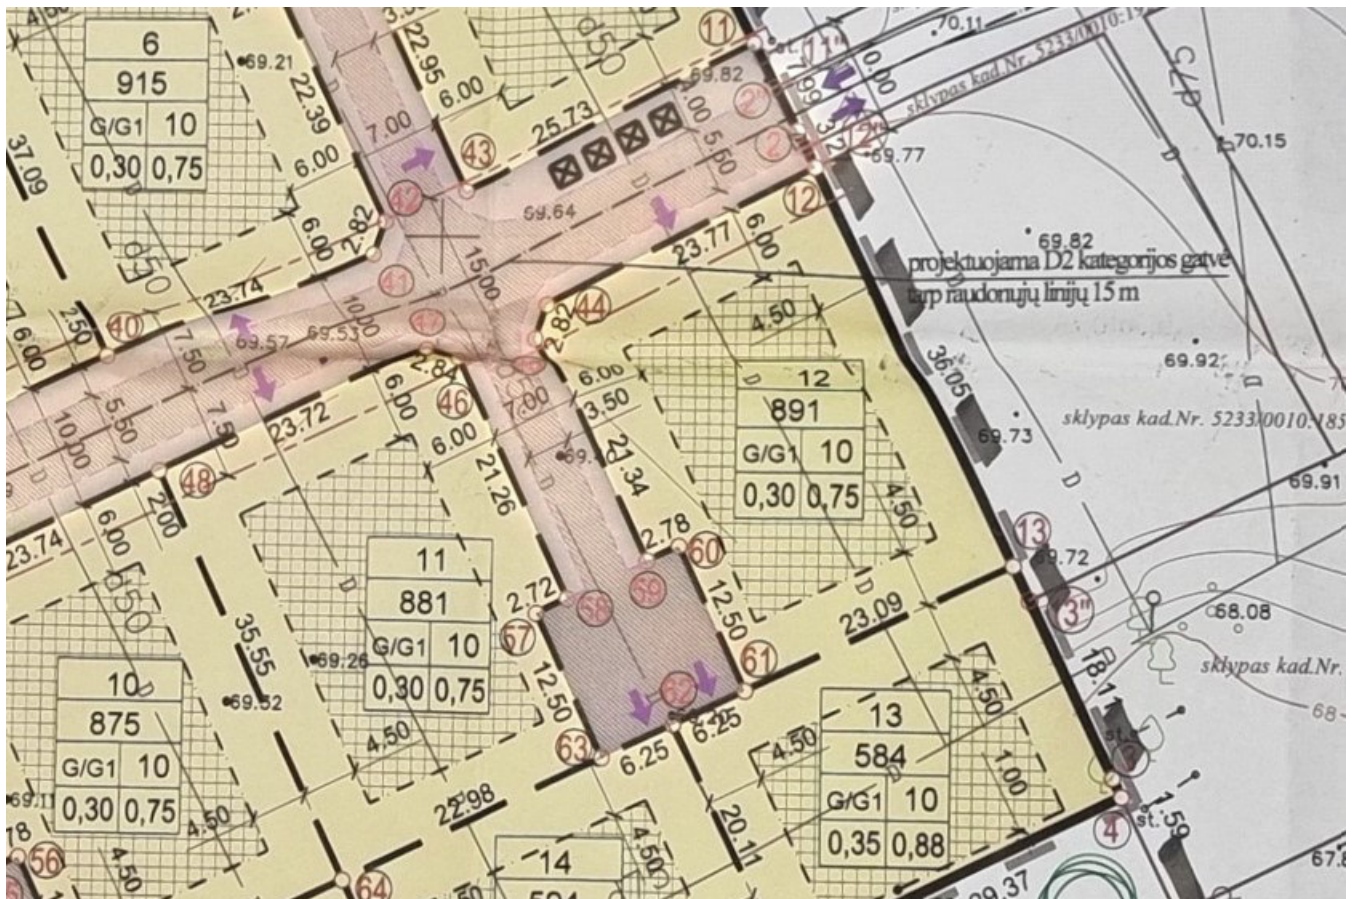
6
915
G/G1 10
0,30 0,75

69.21
22.39
37.09
6.00
22.95
6.00
7.00
25.73
5.00
5.50
69.82
70.11
0,00
sklypas kad.Nr. 5233/0010:19
70.15
69.77
69.64
2.82
15.00
23.77
6.00
6.00
69.82
projektuojama D2 kategorijos gatvė
tarp raudonųjų linijų 15 m
23.74
6.00
2.50
7.50
69.57
69.53
10.00
2.82
4.50
36.05
69.92
12
891
G/G1 10
0,30 0,75

69.73
sklypas kad.Nr. 5233/0010:185
2.84
6.00
7.00
6.00
3.50
5.50
10.00
7.50
23.72
6.00
21.26
21.34
4.50
69.91
23.74
6.00
2.00
2.78
69.72
11
881
G/G1 10
0,30 0,75

2.72
12.50
23.09
68.08
sklypas kad.Nr.
35.55
69.26
69.52
12.50
4.50
18.11
10
875
G/G1 10
0,30 0,75

69.11
4.50
4.50
22.98
6.25
6.25
4.50
13
584
G/G1 10
0,35 0,88

4.50
1.00
1.59
20.11
4.50
14
09.37
67.8
st.
1
2
2'
2''
3''
4
10
11
12
13
40
41
42
43
44
46
47
48
56
57
58
59
60
61
62
63
64